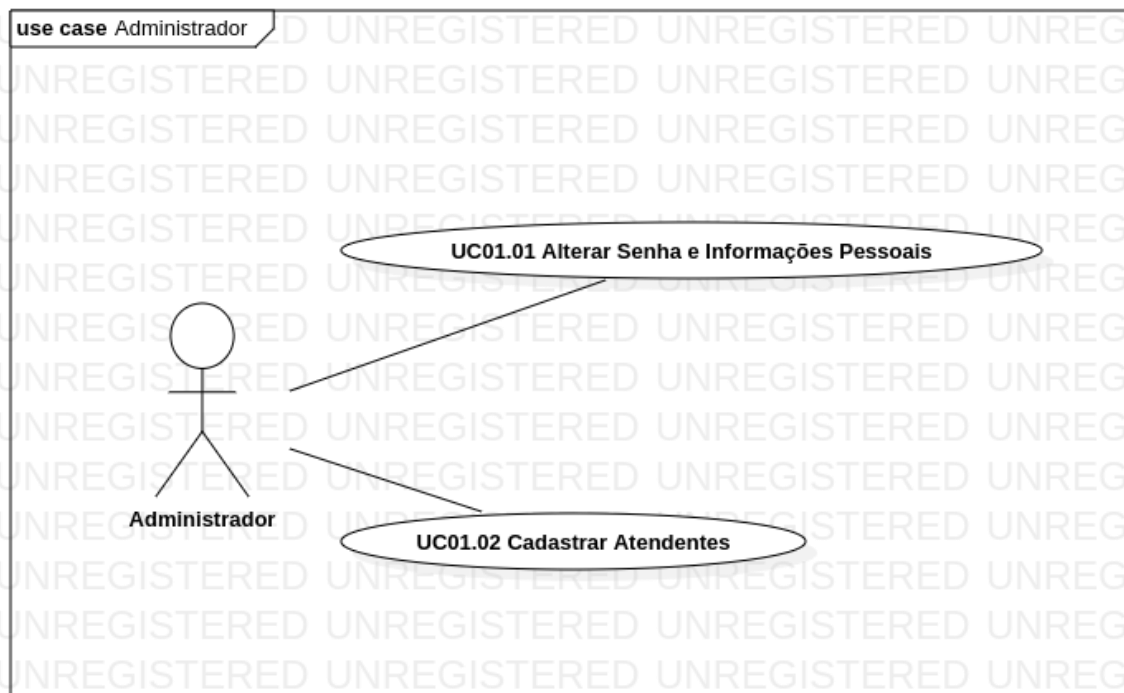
use case Administrador

UC01.01 Alterar Senha e Informações Pessoais

Administrador

UC01.02 Cadastrar Atendentes

D UNREGISTERED UNREGISTERED UNREG
UNREGISTERED UNREGISTERED UNREGISTERED UNREG
UNREGISTERED UNREGISTERED UNREGISTERED UNREG
UNREGISTERED UNREGISTERED UNREGISTERED UNREG
UNREGISTERED UNREGISTERED UNREGISTERED UNREG
UNREGISTERED UNREGISTERED UNREGISTERED UNREG
UNREGISTERED UNREGISTERED UNREGISTERED UNREG
UNREGISTERED UNREGISTERED UNREGISTERED UNREG
UNREGISTERED UNREGISTERED UNREGISTERED UNREG
UNREGISTERED UNREGISTERED UNREGISTERED UNREG
UNREGISTERED UNREGISTERED UNREGISTERED UNREG
UNREGISTERED UNREGISTERED UNREGISTERED UNREG
UNREGISTERED UNREGISTERED UNREGISTERED UNREG
UNREGISTERED UNREGISTERED UNREGISTERED UNREG